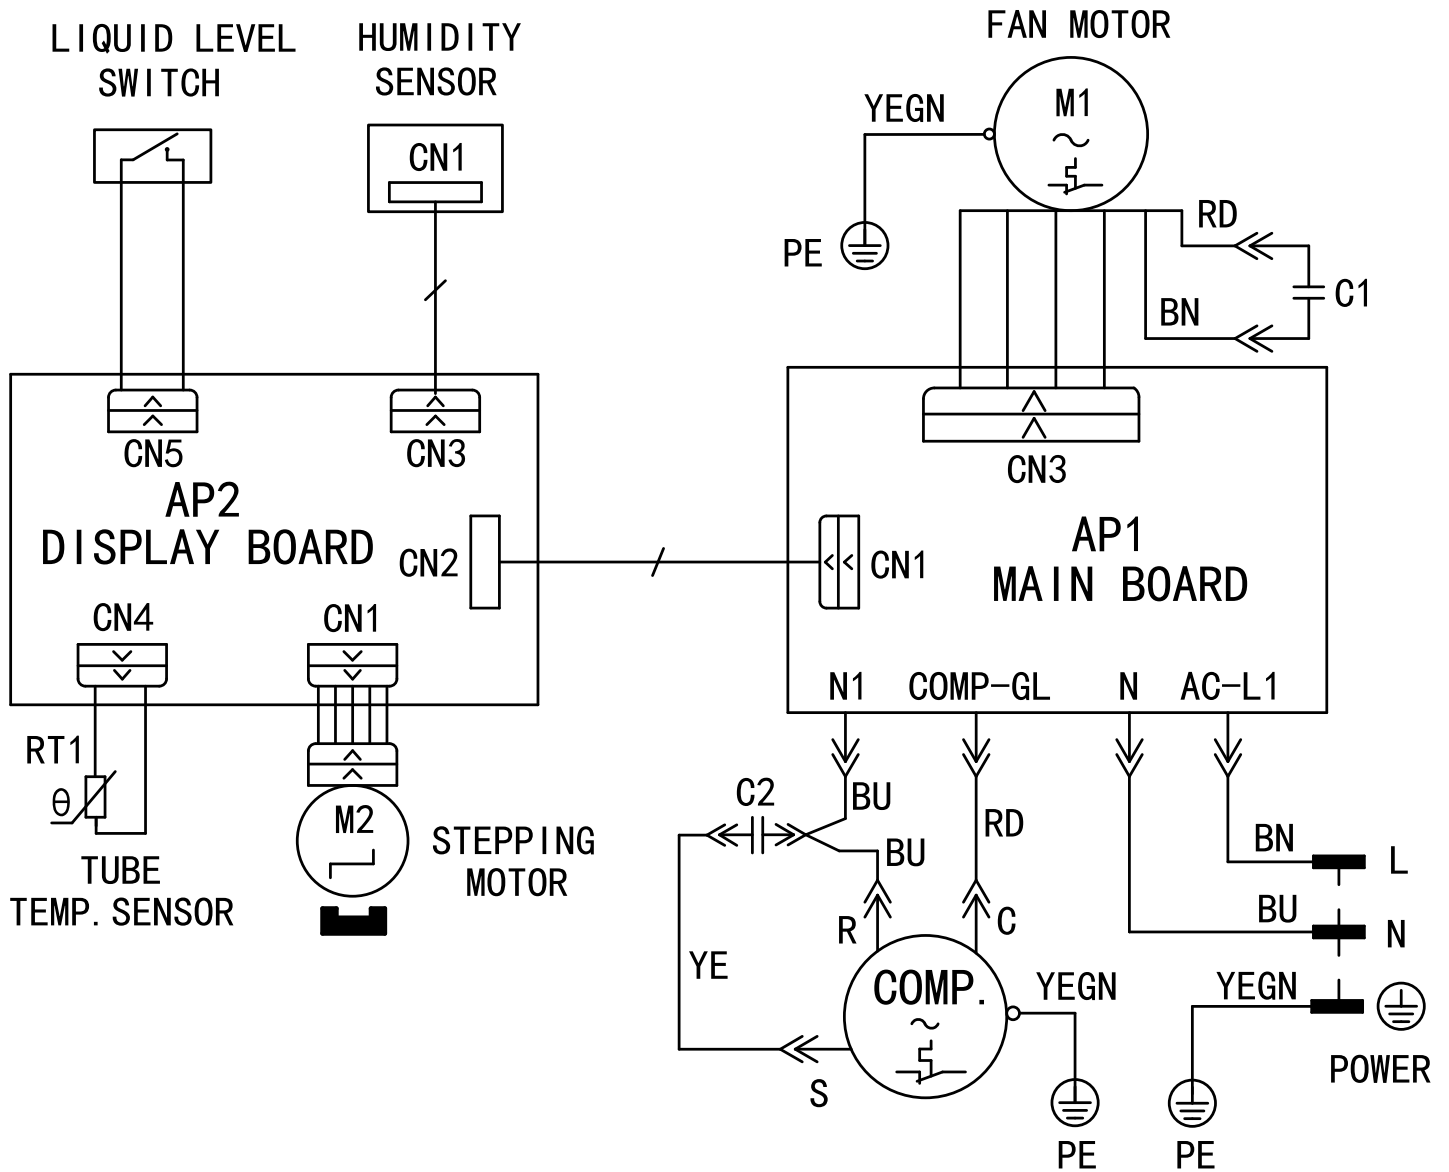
LIQUID LEVEL SWITCH

HUMIDITY SENSOR

CN1

FAN MOTOR

YEGN

M1

PE

RD

C1

BN

CN5

CN3

AP2
DISPLAY BOARD

CN2

CN3

CN1

AP1
MAIN BOARD

CN4

CN1

N1 COMP-GL N AC-L1

RT1

θ

TUBE TEMP. SENSOR

M2

STEPPING MOTOR

C2

BU

BU

RD

BN

L

BU

N

R

C

YE

COMP.

YEGN

YEGN

POWER

S

PE

PE